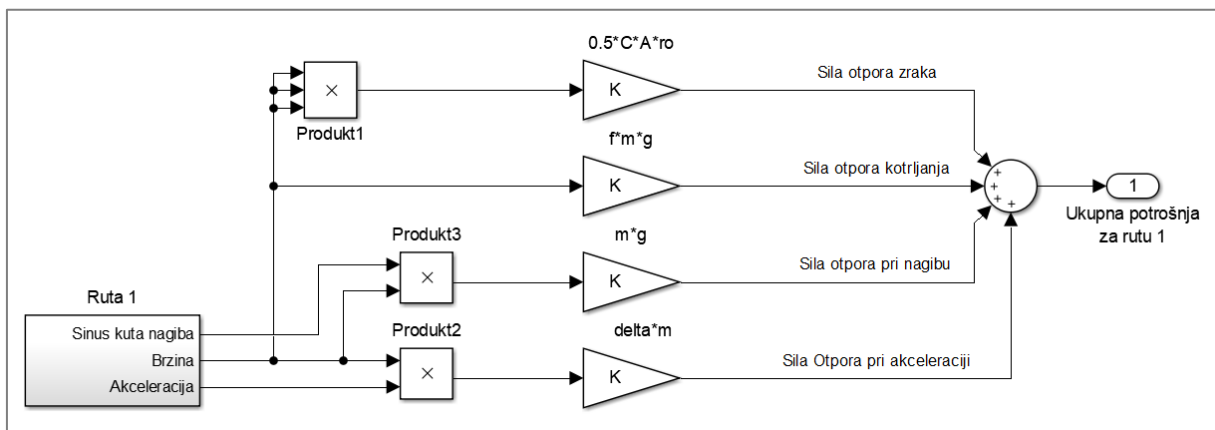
0.5*C*A*ro

Sila otpora zraka

Produkt1

f*m*g

Sila otpora kotrljanja

1

Ukupna potrošnja za rutu 1

Produkt3

m*g

Sila otpora pri nagibu

Ruta 1

Sinus kuta nagiba

Brzina

Akceleracija

Produkt2

delta*m

Sila Otpora pri akceleraciji

×

×

×

K

K

K

K

+ + + +